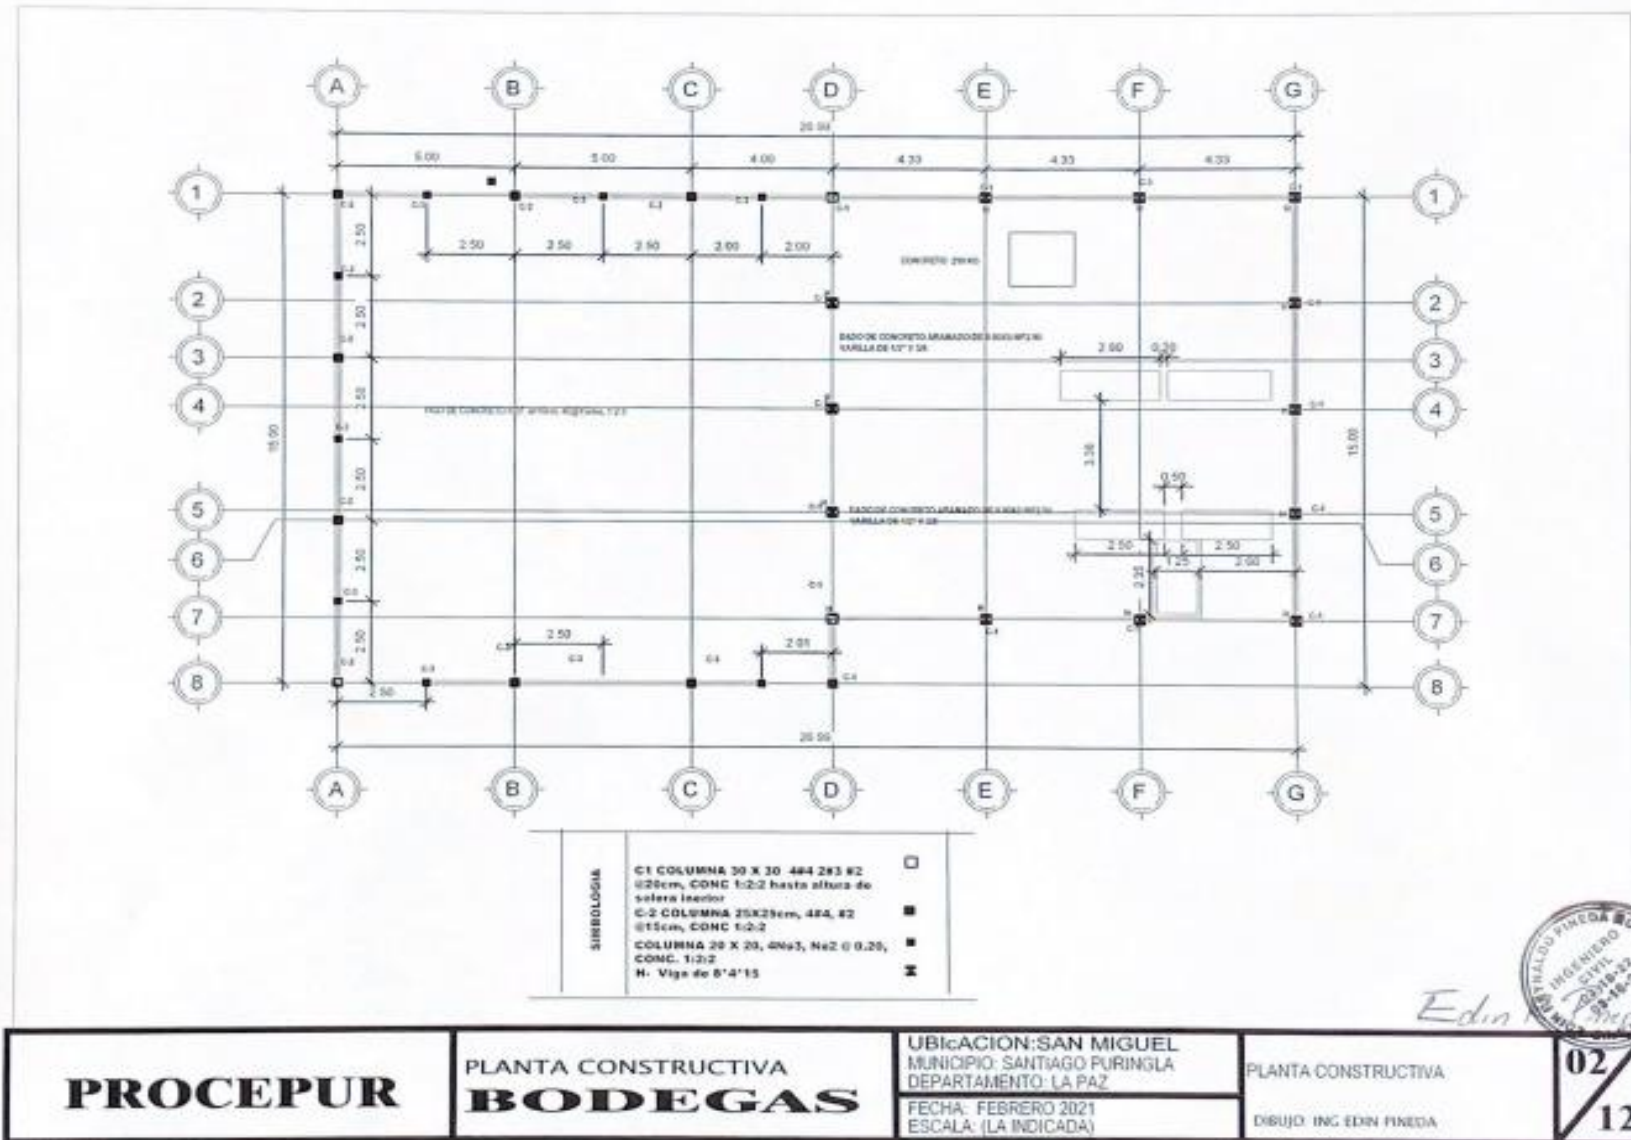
A B C D E F G

20.00

5.00 5.00 4.00 4.33 4.33 4.33

1 2 3 4 5 6 7 8

2.50 2.50 2.50 2.00 2.00

CONCRETO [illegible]

DADO DE CONCRETO ARMADO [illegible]
VARILLA DE 1/2" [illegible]

2.00 0.20

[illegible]

15.00

3.30

0.50

DADO DE CONCRETO ARMADO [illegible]
VARILLA DE 1/2" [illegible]

2.50 2.50
1.25 2.00
2.35

2.50 2.01

2.50

20.00

A B C D E F G

| SIMBOLOGIA | | |
|---|---|---|
| | C1 COLUMNA 30 X 30 4#4 2#3 #2 @20cm, CONC 1:2:2 hasta altura de solera inerior | |
| | C-2 COLUMNA 25X25cm, 4#4, #2 @15cm, CONC 1:2:2 | |
| | COLUMNA 20 X 20, 4No3, No2 @ 0.20, CONC. 1:2:2 | |
| | H- Viga de 8"4'15 | |

Edin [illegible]

INGENIERO CIVIL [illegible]

| PROCEPUR | PLANTA CONSTRUCTIVA BODEGAS | UBIcACION:SAN MIGUEL MUNICIPIO: SANTIAGO PURINGLA DEPARTAMENTO: LA PAZ | PLANTA CONSTRUCTIVA | 02 |
|---|---|---|---|---|
| | | FECHA: FEBRERO 2021 ESCALA: (LA INDICADA) | DIBUJO: ING EDIN PINEDA | 12 |